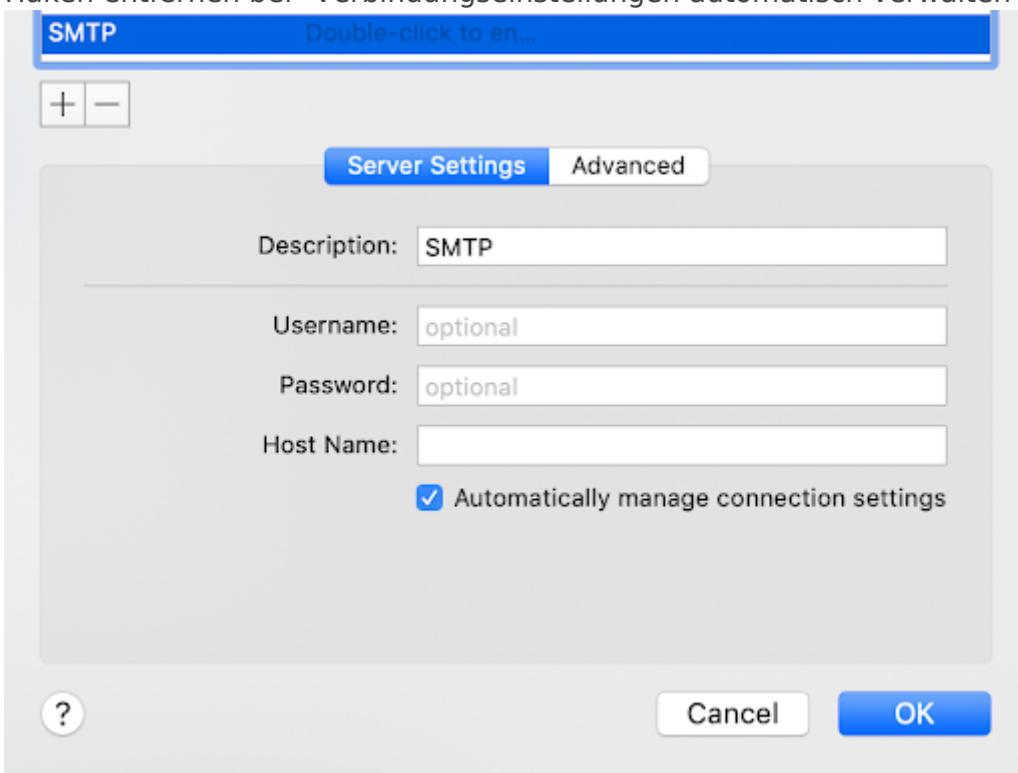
Haken entfernen bei "Verbindungseinstellungen automatisch verwalten"

SMTP Double-click to en...

+ −

Server Settings Advanced

Description: SMTP

Username: optional

Password: optional

Host Name:

Automatically manage connection settings

?

Cancel OK